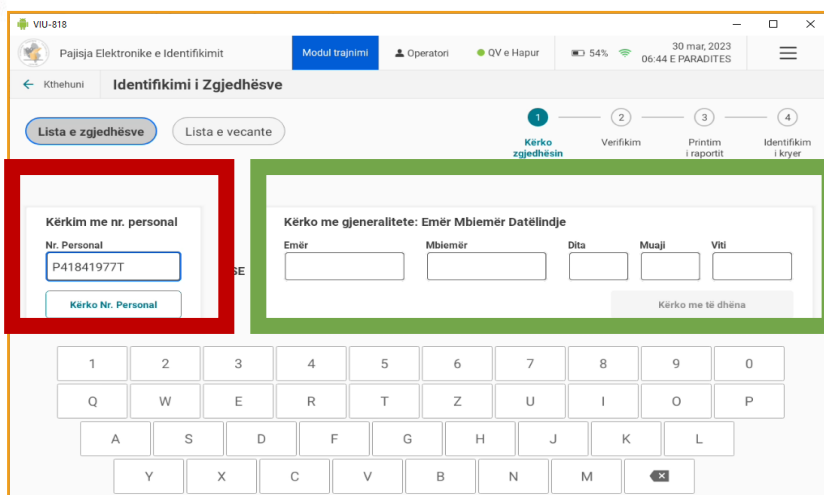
VIU-818

Pajisja Elektronike e Identifikimit

Modul trajnimi

Operatori

QV e Hapur

54%

30 mar, 2023
06:44 E PARADITES

Kthehuni

Identifikimi i Zgjedhësve

Lista e zgjedhësve

Lista e vecante

1 Kërko zgjedhësin

2 Verifikim

3 Printim i raportit

4 Identifikim i kryer

Kërkim me nr. personal

Nr. Personal

P41841977T

Kërko Nr. Personal

SE

Kërko me gjeneralitete: Emër Mbiemër Datëlindje

Emër

Mbiemër

Dita

Muaji

Viti

Kërko me të dhëna

| 1 | 2 | 3 | 4 | 5 | 6 | 7 | 8 | 9 | 0 |
|---|---|---|---|---|---|---|---|---|---|
| Q | W | E | R | T | Z | U | I | O | P |
| A | S | D | F | G | H | J | K | L | |
| Y | X | C | V | B | N | M | | | |